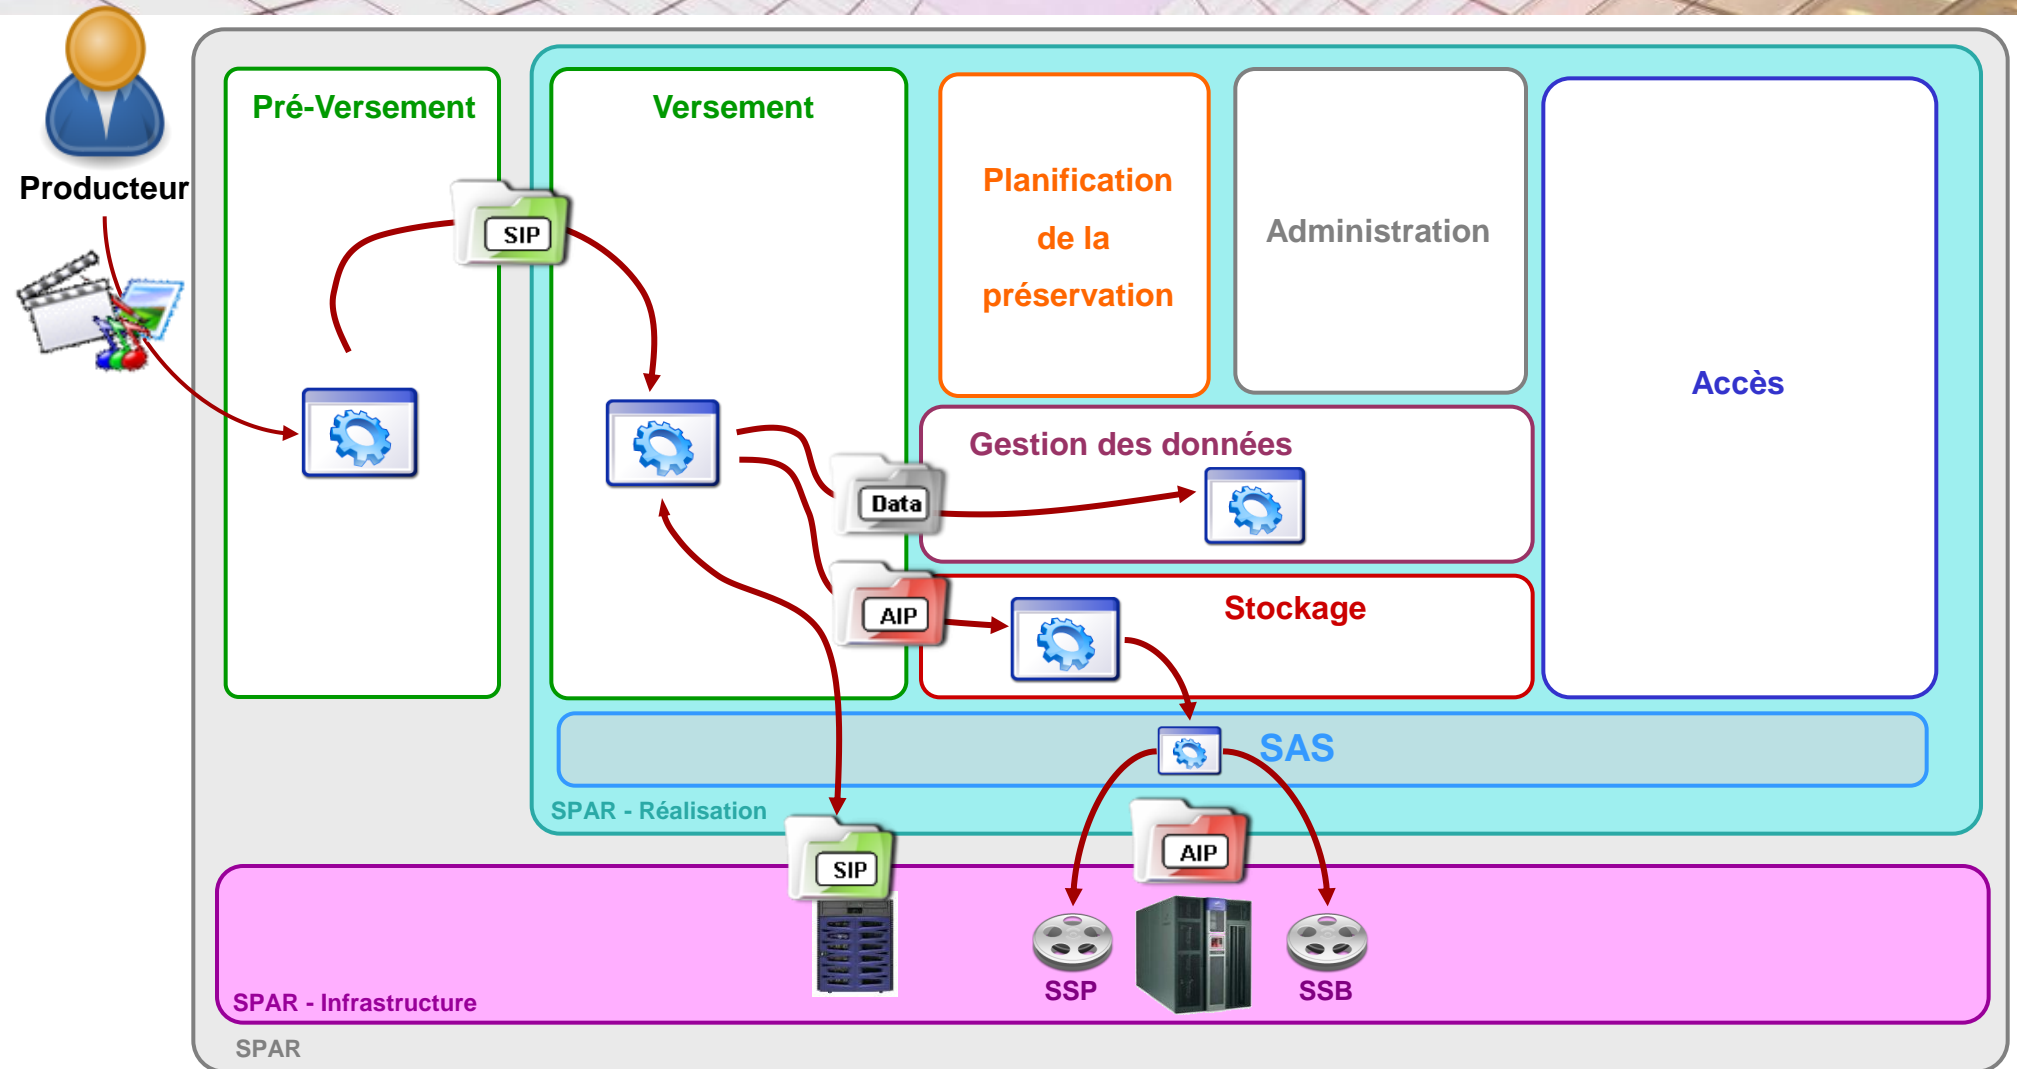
Producteur

Pré-Versement

SIP

Versement

Planification de la préservation

Administration

Accès

Gestion des données

Data

AIP

Stockage

SAS

SPAR - Réalisation

SIP

AIP

SSP

SSB

SPAR - Infrastructure

SPAR